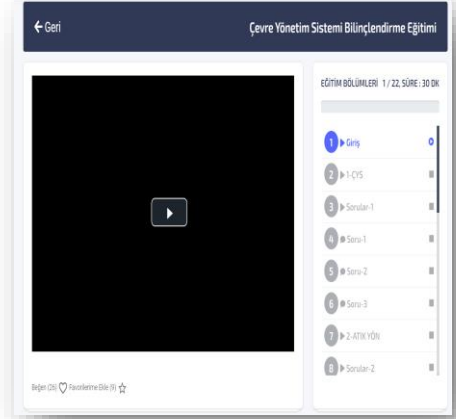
← Geri

Çevre Yönetim Sistemi Bilinçlendirme Eğitimi

Beğen (26) ♡ Favorilerime Ekle (9) ☆

EĞİTİM BÖLÜMLERİ 1 / 22, SÜRE : 30 DK

1 ▶ Giriş
2 ▶ 1-ÇYS
3 ▶ Sorular-1
4 ● Soru-1
5 ● Soru-2
6 ● Soru-3
7 ▶ 2-ATIK YÖN
8 ▶ Sorular-2